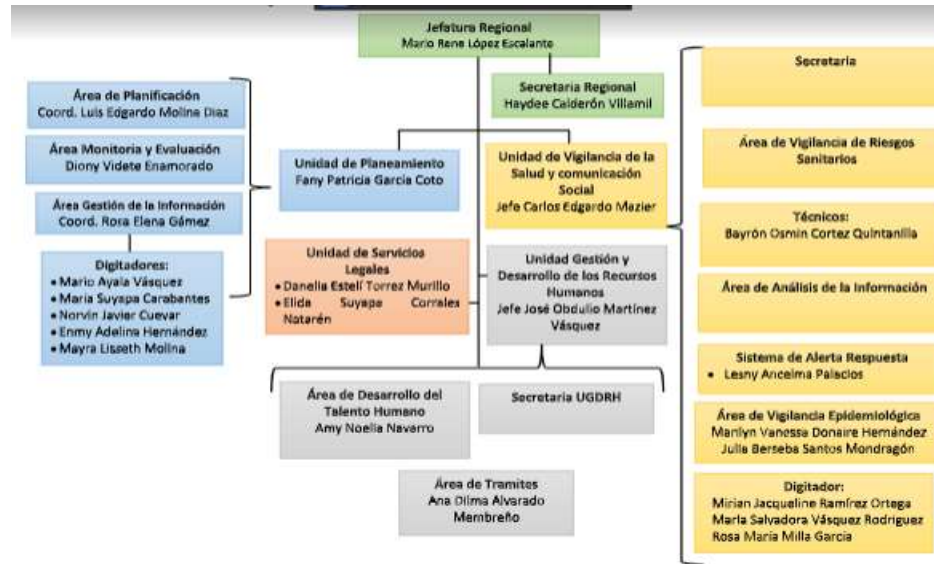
Jefatura Regional
Mario Rene López Escalante

Secretaria Regional
Haydee Calderón Villamil

Área de Planificación
Coord. Luis Edgardo Molina Diaz

Área Monitoria y Evaluación
Diony Videte Enamorado

Área Gestión de la Información
Coord. Rosa Elena Gámez

Digitadores:
• Mario Ayala Vásquez
• Maria Suyapa Carabantes
• Norvin Javier Cuevar
• Enmy Adelina Hernández
• Mayra Lisseth Molina

Unidad de Planeamiento
Fany Patricia García Coto

Unidad de Vigilancia de la Salud y comunicación Social
Jefe Carlos Edgardo Mazier

Unidad de Servicios Legales
• Danelia Estelí Torrez Murillo
• Elida Suyapa Corrales Natarén

Unidad Gestión y Desarrollo de los Recursos Humanos
Jefe José Obdulio Martínez Vásquez

Área de Desarrollo del Talento Humano
Amy Noella Navarro

Secretaria UGDRH

Área de Tramites
Ana Olima Alvarado Membreño

Secretaria

Área de Vigilancia de Riesgos Sanitarios

Técnicos:
Bayrón Osmin Cortez Quintanilla

Área de Análisis de la Información

Sistema de Alerta Respuesta
• Lesny Anceima Palacios

Área de Vigilancia Epidemiológica
Marilyn Vanessa Donaire Hernández
Julia Berseba Santos Mondragón

Digitador:
Mirian Jacqueline Ramírez Ortega
Maria Salvadora Vásquez Rodriguez
Rosa Maria Milla García